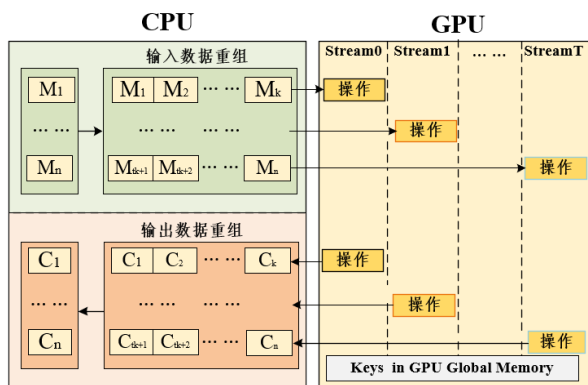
CPU

GPU

输入数据重组

$M_1$

…… 

$M_n$

$M_1$ $M_2$ …… $M_k$

…… ……

$M_{tk+1}$ $M_{tk+2}$ …… $M_n$

Stream0 | Stream1 | …… | StreamT

操作

操作

操作

输出数据重组

$C_1$

……

$C_n$

$C_1$ $C_2$ …… $C_k$

…… ……

$C_{tk+1}$ $C_{tk+2}$ …… $C_n$

操作

操作

操作

Keys in GPU Global Memory